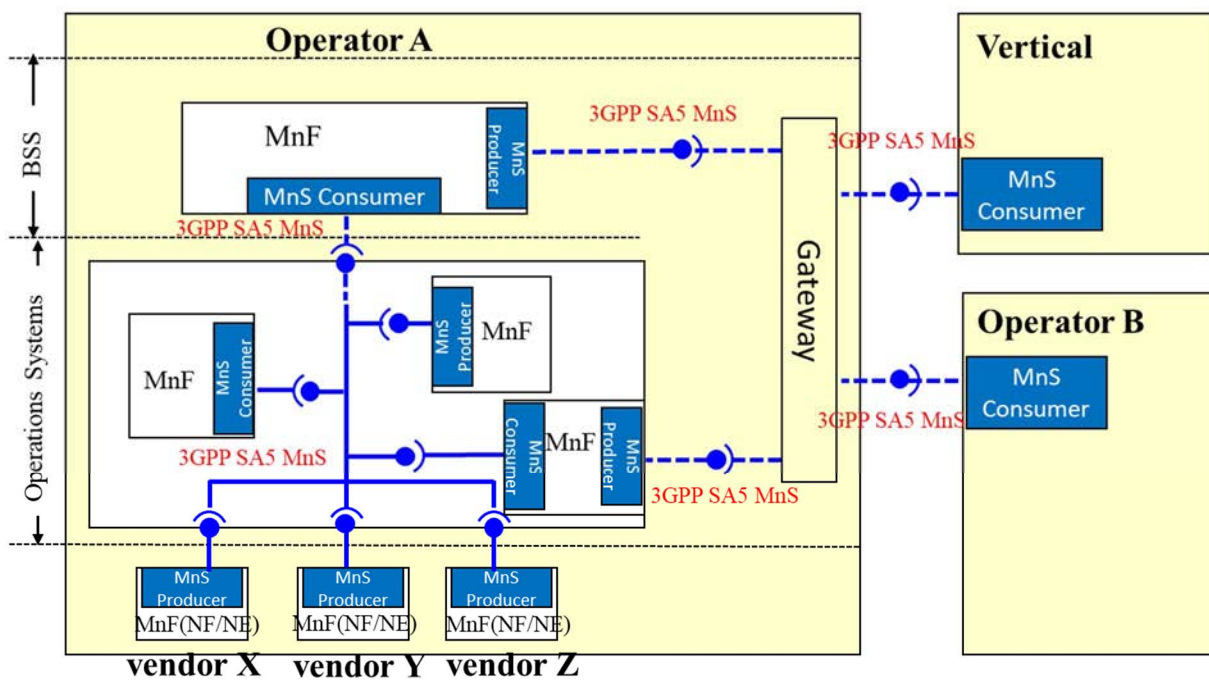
Operator A

BSS

MnF

MnS Producer

MnS Consumer

3GPP SA5 MnS

3GPP SA5 MnS

Operations Systems

MnS Producer

MnF

MnF

MnS Consumer

MnS Consumer

MnF

MnS Producer

3GPP SA5 MnS

3GPP SA5 MnS

MnS Producer

MnF(NF/NE)

MnS Producer

MnF(NF/NE)

MnS Producer

MnF(NF/NE)

vendor X vendor Y vendor Z

Gateway

Vertical

3GPP SA5 MnS

MnS Consumer

Operator B

MnS Consumer

3GPP SA5 MnS